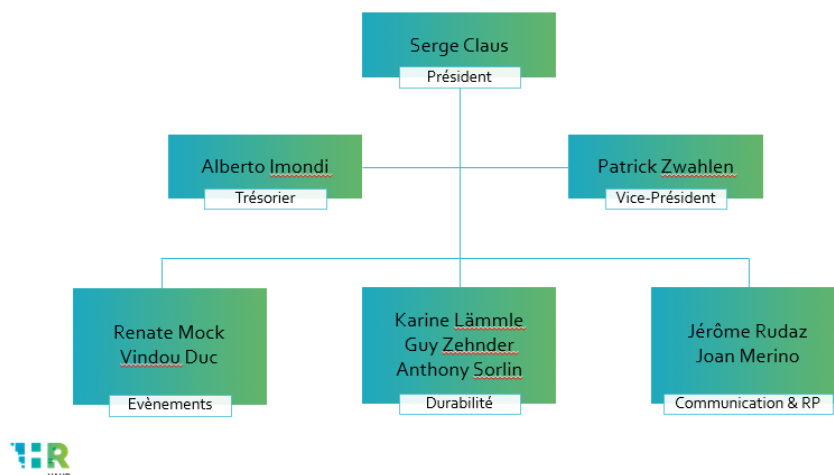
Serge Claus
Président

Alberto Imondi
Trésorier

Patrick Zwahlen
Vice-Président

Renate Mock
Vindou Duc
Evènements

Karine Lämmle
Guy Zehnder
Anthony Sorlin
Durabilité

Jérôme Rudaz
Joan Merino
Communication & RP

HR